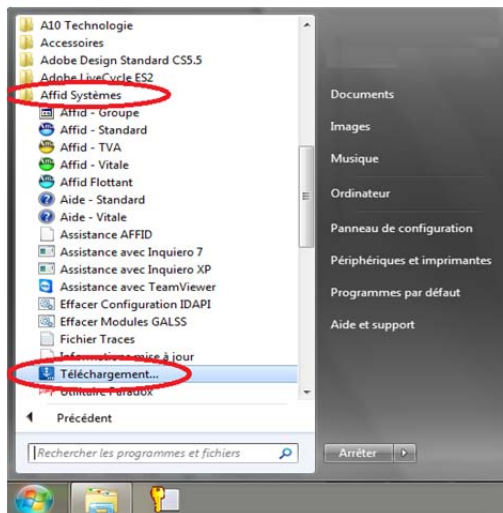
A10 Technologie
Accessoires
Adobe Design Standard CS5.5
Adobe LiveCycle ES2
Affid Systèmes
Affid - Groupe
Affid - Standard
Affid - TVA
Affid - Vitale
Affid Flottant
Aide - Standard
Aide - Vitale
Assistance AFFID
Assistance avec Inquiero 7
Assistance avec Inquiero XP
Assistance avec TeamViewer
Effacer Configuration IDAPI
Effacer Modules GALSS
Fichier Traces
Informations mise à jour
Téléchargement...
Utilitaire Paradox
Précédent
Rechercher les programmes et fichiers

Documents
Images
Musique
Ordinateur
Panneau de configuration
Périphériques et imprimantes
Programmes par défaut
Aide et support
Arrêter